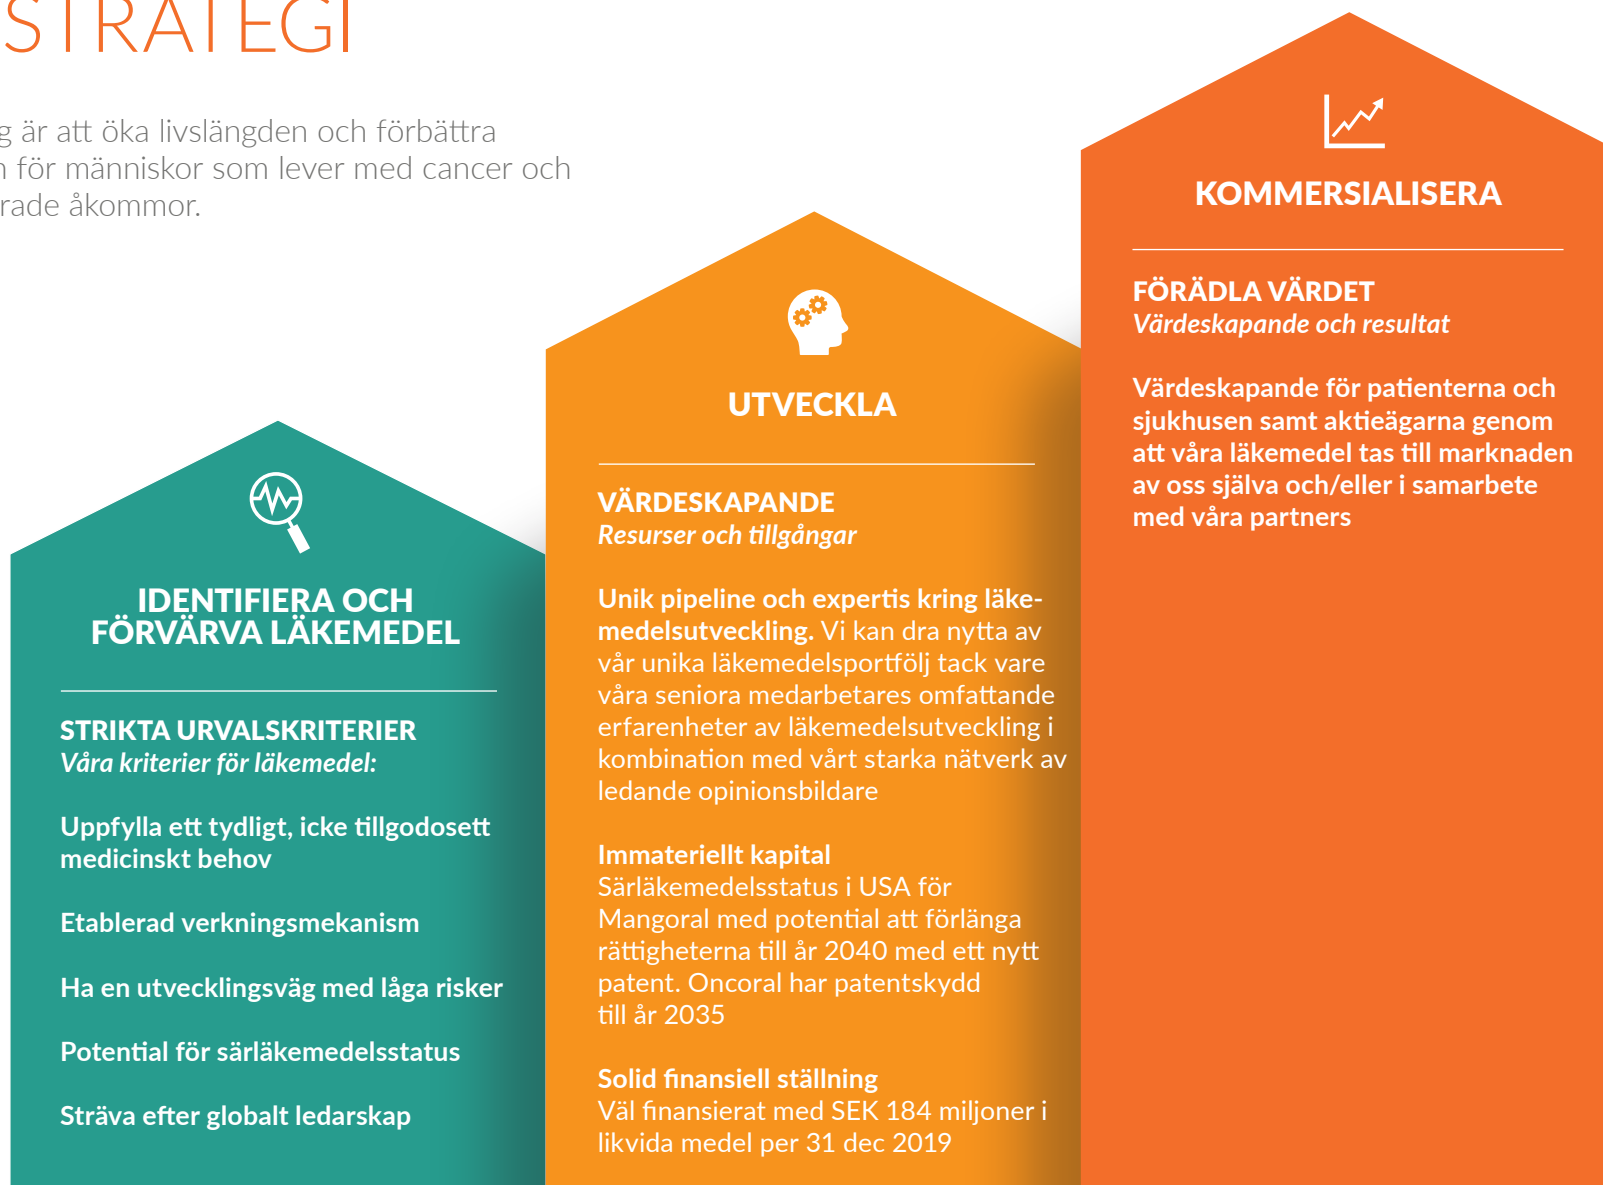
STRATEGI

g är att öka livslängden och förbättra n för människor som lever med cancer och rade åkommor.

IDENTIFIERA OCH FÖRVÄRVA LÄKEMEDEL

STRIKTA URVALSKRITERIER
Våra kriterier för läkemedel:

Uppfylla ett tydligt, icke tillgodosett medicinskt behov

Etablerad verkningsmekanism

Ha en utvecklingsväg med låga risker

Potential för särläkemedelsstatus

Sträva efter globalt ledarskap

UTVECKLA

VÄRDESKAPANDE
Resurser och tillgångar

Unik pipeline och expertis kring läkemedelsutveckling. Vi kan dra nytta av vår unika läkemedelsportfölj tack vare våra seniora medarbetares omfattande erfarenheter av läkemedelsutveckling i kombination med vårt starka nätverk av ledande opinionsbildare

Immateriellt kapital
Särläkemedelsstatus i USA för Mangoral med potential att förlänga rättigheterna till år 2040 med ett nytt patent. Oncoral har patentskydd till år 2035

Solid finansiell ställning
Väl finansierat med SEK 184 miljoner i likvida medel per 31 dec 2019

KOMMERSIALISERA

FÖRÄDLA VÄRDET
Värdeskapande och resultat

Värdeskapande för patienterna och sjukhusen samt aktieägarna genom att våra läkemedel tas till marknaden av oss själva och/eller i samarbete med våra partners